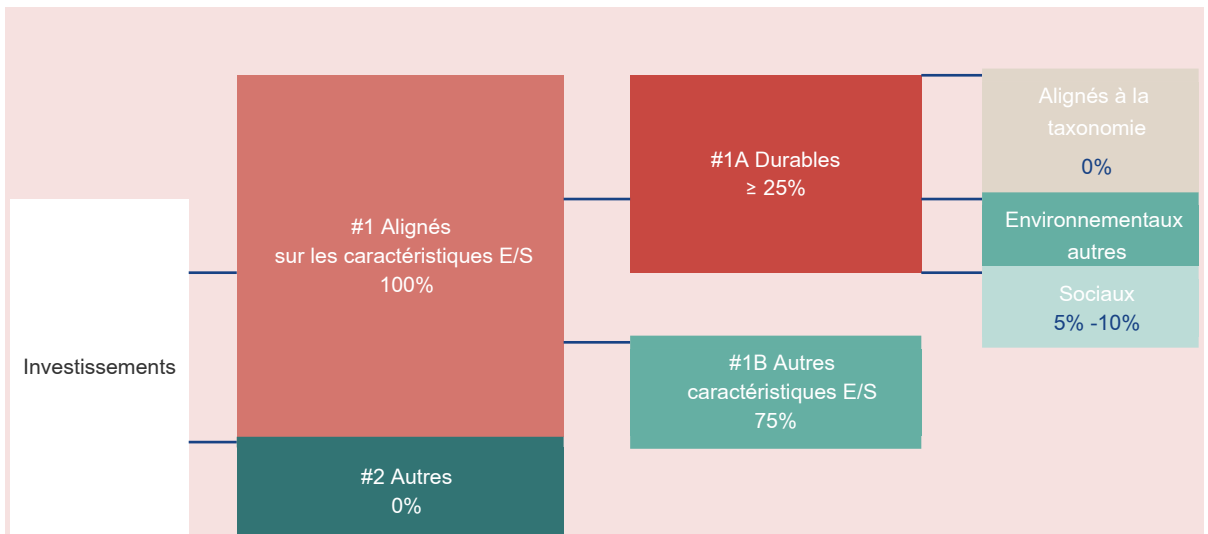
Investissements

#1 Alignés sur les caractéristiques E/S 100%

#2 Autres 0%

#1A Durables ≥ 25%

#1B Autres caractéristiques E/S 75%

Alignés à la taxonomie 0%

Environnementaux autres

Sociaux 5% -10%